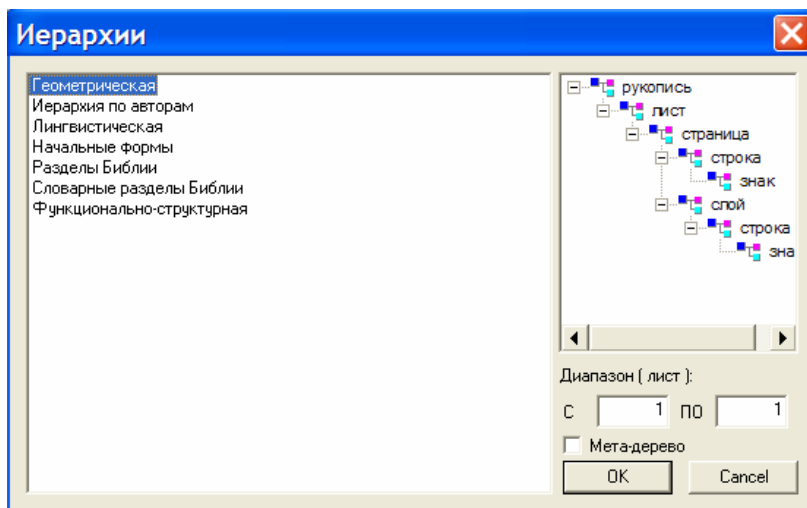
Иерархии

Геометрическая
Иерархия по авторам
Лингвистическая
Начальные формы
Разделы Библии
Словарные разделы Библии
Функционально-структурная

рукопись
лист
страница
строка
знак
слой
строка
зна

Диапазон ( лист ):
с 1 по 1
Мета-дерево
OK
Cancel